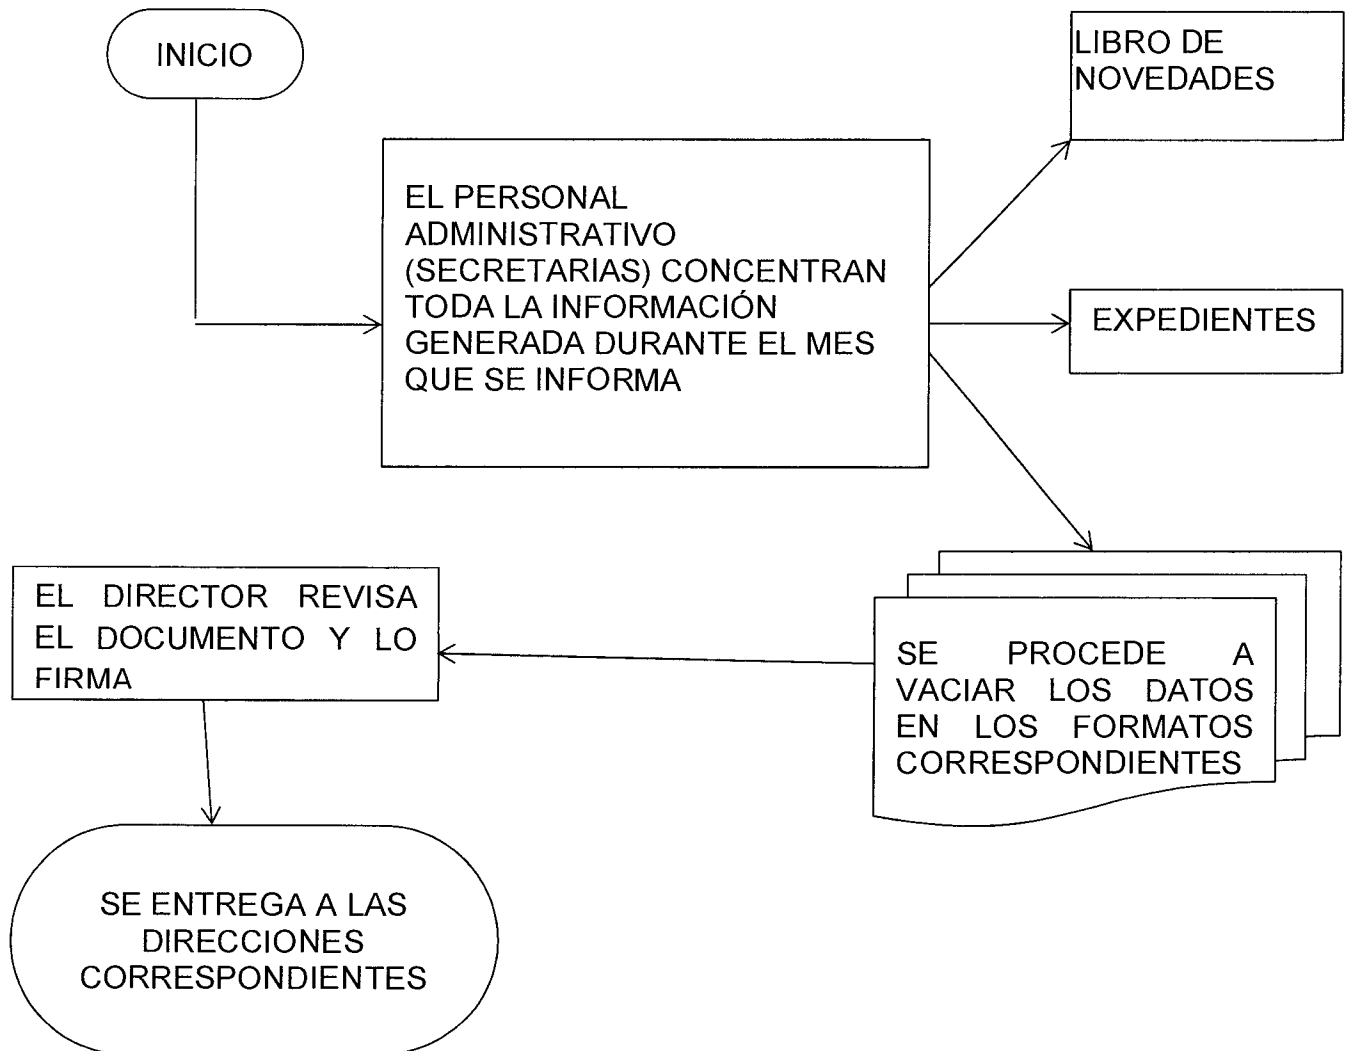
INICIO

LIBRO DE NOVEDADES

EL PERSONAL ADMINISTRATIVO (SECRETARIAS) CONCENTRAN TODA LA INFORMACIÓN GENERADA DURANTE EL MES QUE SE INFORMA

EXPEDIENTES

SE PROCEDE A VACIAR LOS DATOS EN LOS FORMATOS CORRESPONDIENTES

EL DIRECTOR REVISA EL DOCUMENTO Y LO FIRMA

SE ENTREGA A LAS DIRECCIONES CORRESPONDIENTES